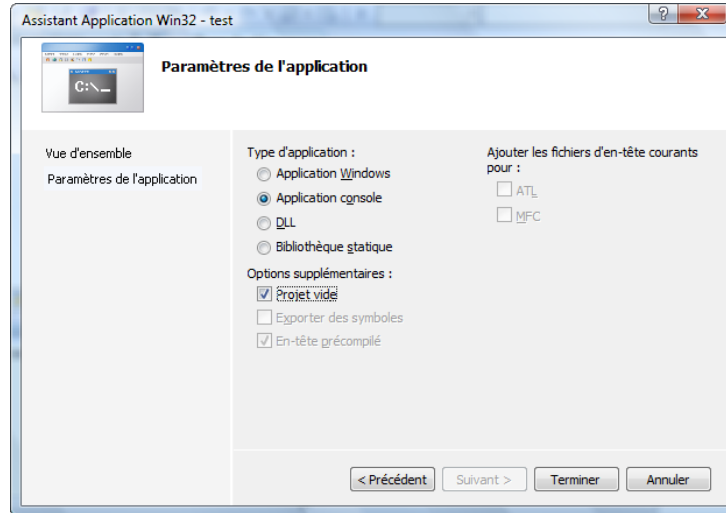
Assistant Application Win32 - test

?

x

C:\_

Paramètres de l'application

Vue d'ensemble

Paramètres de l'application

Type d'application :

Application Windows

Application console

DLL

Bibliothèque statique

Options supplémentaires :

Projet vide

Exporter des symboles

En-tête précompilé

Ajouter les fichiers d'en-tête courants pour :

ATL

MFC

< Précédent

Suivant >

Terminer

Annuler